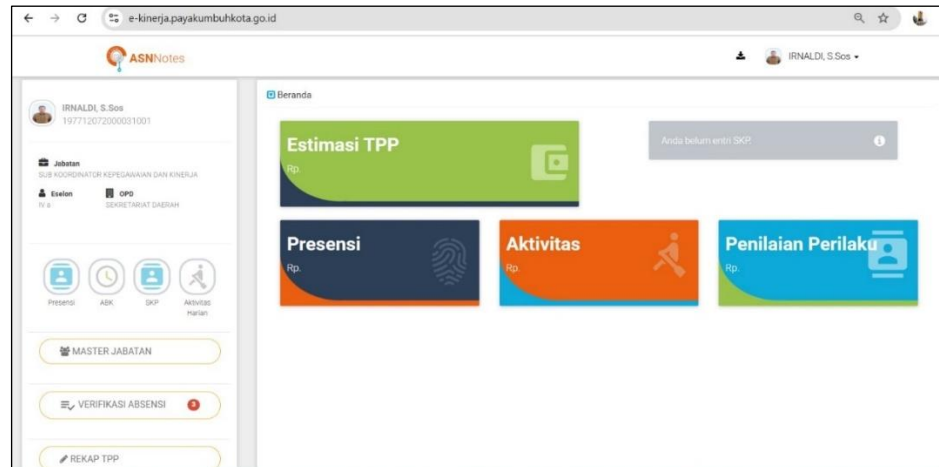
e-kinerja.payakumbuhkota.go.id

ASNNotes

IRNALDI, S.Sos

IRNALDI, S.Sos
197712072000031001

Jabatan
SUB KOORDINATOR KEPEGAWAIAN DAN KINERJA

Eselon
IV a

OPD
SEKRETARIAT DAERAH

Presensi ABK SKP Aktivitas Harian

MASTER JABATAN

VERIFIKASI ABSENSI 3

REKAP TPP

Beranda

Estimasi TPP
Rp.

Anda belum entri SKP

Presensi
Rp.

Aktivitas
Rp.

Penilaian Perilaku
Rp.